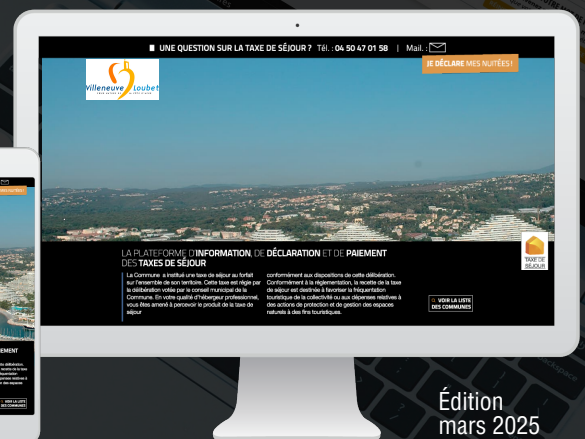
UNE QUESTION SUR LA TAXE DE SÉJOUR ? Tél. : 04 50 47 01 58 | Mail. :

JE DÉCLARE MES NUITÉES !

Villeneuve Loubet

LA PLATEFORME D'INFORMATION, DE DÉCLARATION ET DE PAIEMENT DES TAXES DE SÉJOUR

La Commune a institué une taxe de séjour au forfait sur l'ensemble de son territoire. Cette taxe est régie par la délibération votée par le conseil municipal de la Commune. En votre qualité d'hébergeur professionnel, vous êtes amené à percevoir le produit de la taxe de séjour

conformément aux dispositions de cette délibération. Conformément à la réglementation, la recette de la taxe de séjour est destinée à favoriser la fréquentation touristique de la collectivité ou aux dépenses relatives à des actions de protection et de gestion des espaces naturels à des fins touristiques.

VOIR LA LISTE DES COMMUNES

TAXE DE SÉJOUR

Édition mars 2025